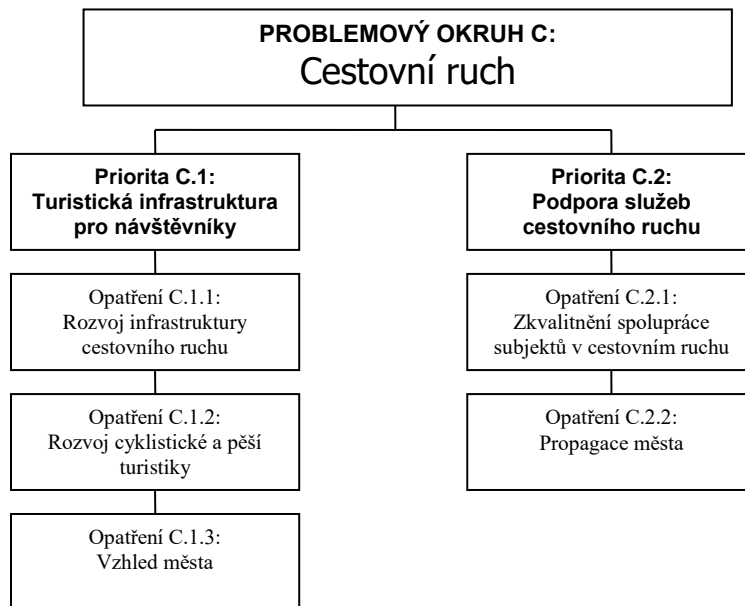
PROBLEMOVÝ OKRUH C:
Cestovní ruch

Priorita C.1:
Turistická infrastruktura pro návštěvníky

Opatření C.1.1:
Rozvoj infrastruktury cestovního ruchu

Opatření C.1.2:
Rozvoj cyklistické a pěší turistiky

Opatření C.1.3:
Vzhled města

Priorita C.2:
Podpora služeb cestovního ruchu

Opatření C.2.1:
Zkvalitnění spolupráce subjektů v cestovním ruchu

Opatření C.2.2:
Propagace města